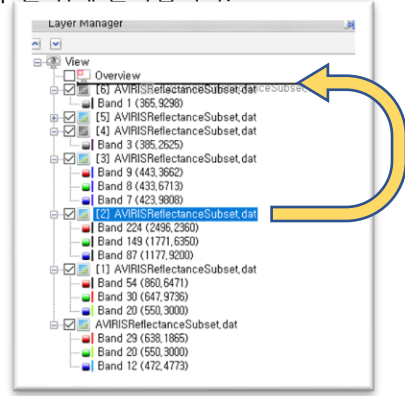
Layer Manager

View
Overview
[6] AVIRISReflectanceSubset,dat
Band 1 (365,9298)
[5] AVIRISReflectanceSubset,dat
[4] AVIRISReflectanceSubset,dat
Band 3 (385,2625)
[3] AVIRISReflectanceSubset,dat
Band 9 (443,3662)
Band 8 (433,6713)
Band 7 (423,9808)
[2] AVIRISReflectanceSubset,dat
Band 224 (2496,2360)
Band 149 (1771,6350)
Band 87 (1177,9200)
[1] AVIRISReflectanceSubset,dat
Band 54 (860,6471)
Band 30 (647,9736)
Band 20 (550,3000)
AVIRISReflectanceSubset,dat
Band 29 (638,1865)
Band 20 (550,3000)
Band 12 (472,4773)